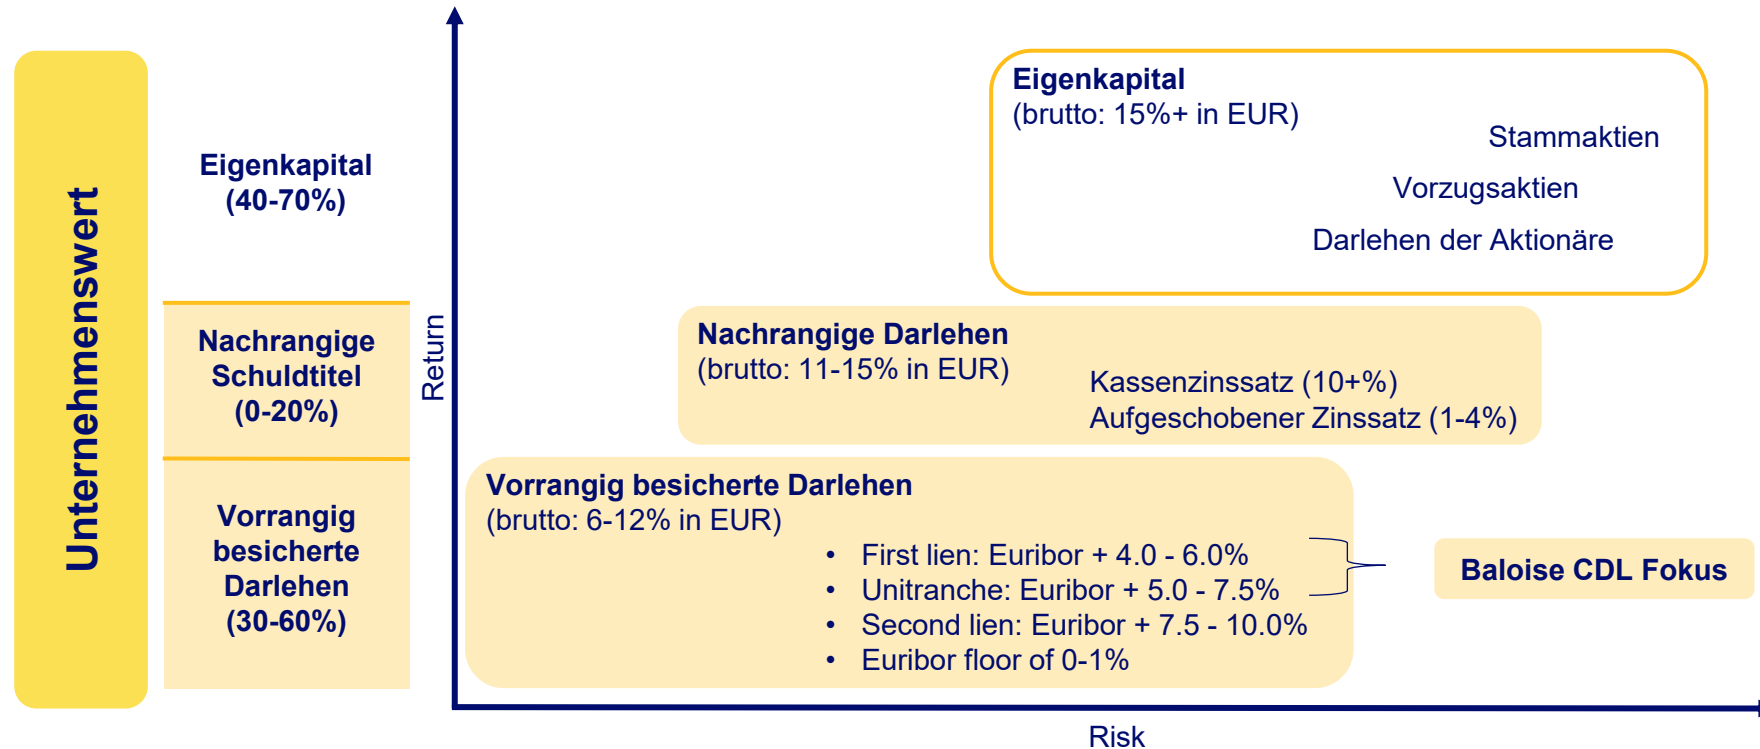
Unternehmenswert

Eigenkapital (40-70%)

Nachrangige Schuldtitel (0-20%)

Vorrangig besicherte Darlehen (30-60%)

Return

Eigenkapital
(brutto: 15%+ in EUR)

Stammaktien

Vorzugsaktien

Darlehen der Aktionäre

Nachrangige Darlehen
(brutto: 11-15% in EUR)

Kassenzinssatz (10+%)
Aufgeschobener Zinssatz (1-4%)

Vorrangig besicherte Darlehen
(brutto: 6-12% in EUR)

- First lien: Euribor + 4.0 - 6.0%
- Unitranche: Euribor + 5.0 - 7.5%
- Second lien: Euribor + 7.5 - 10.0%
- Euribor floor of 0-1%

Baloise CDL Fokus

Risk